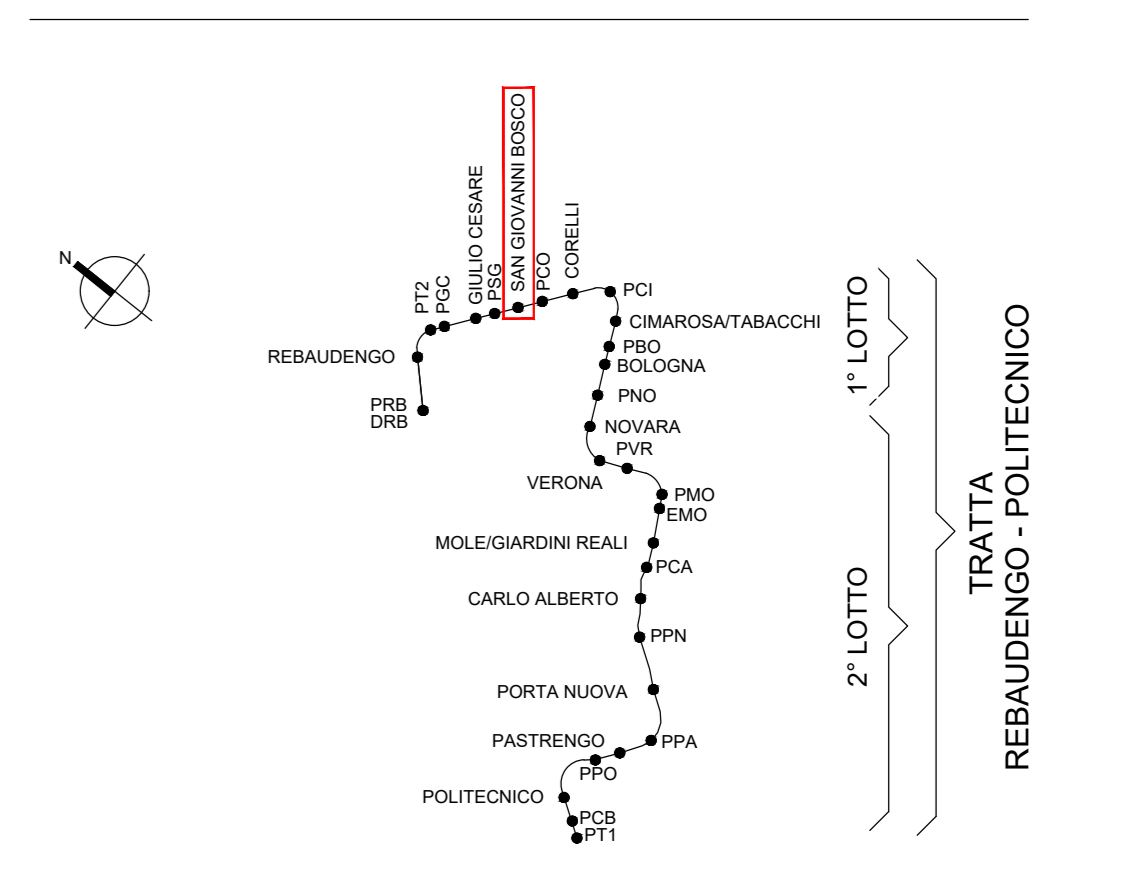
N

PT2
PGC
GIULIO CESARE
PSG
SAN GIOVANNI BOSCO
PCO
CORELLI
PCI
REBAUDENGO
CIMAROSA/TABACCHI
PBO
BOLOGNA
PRB
DRB
PNO
NOVARA
PVR
VERONA
PMO
EMO
MOLE/GIARDINI REALI
PCA
CARLO ALBERTO
PPN
PORTA NUOVA
PASTRENGO
PPA
PPO
POLITECNICO
PCB
PT1

1° LOTTO
2° LOTTO

TRATTA
REBAUDENGO - POLITECNICO